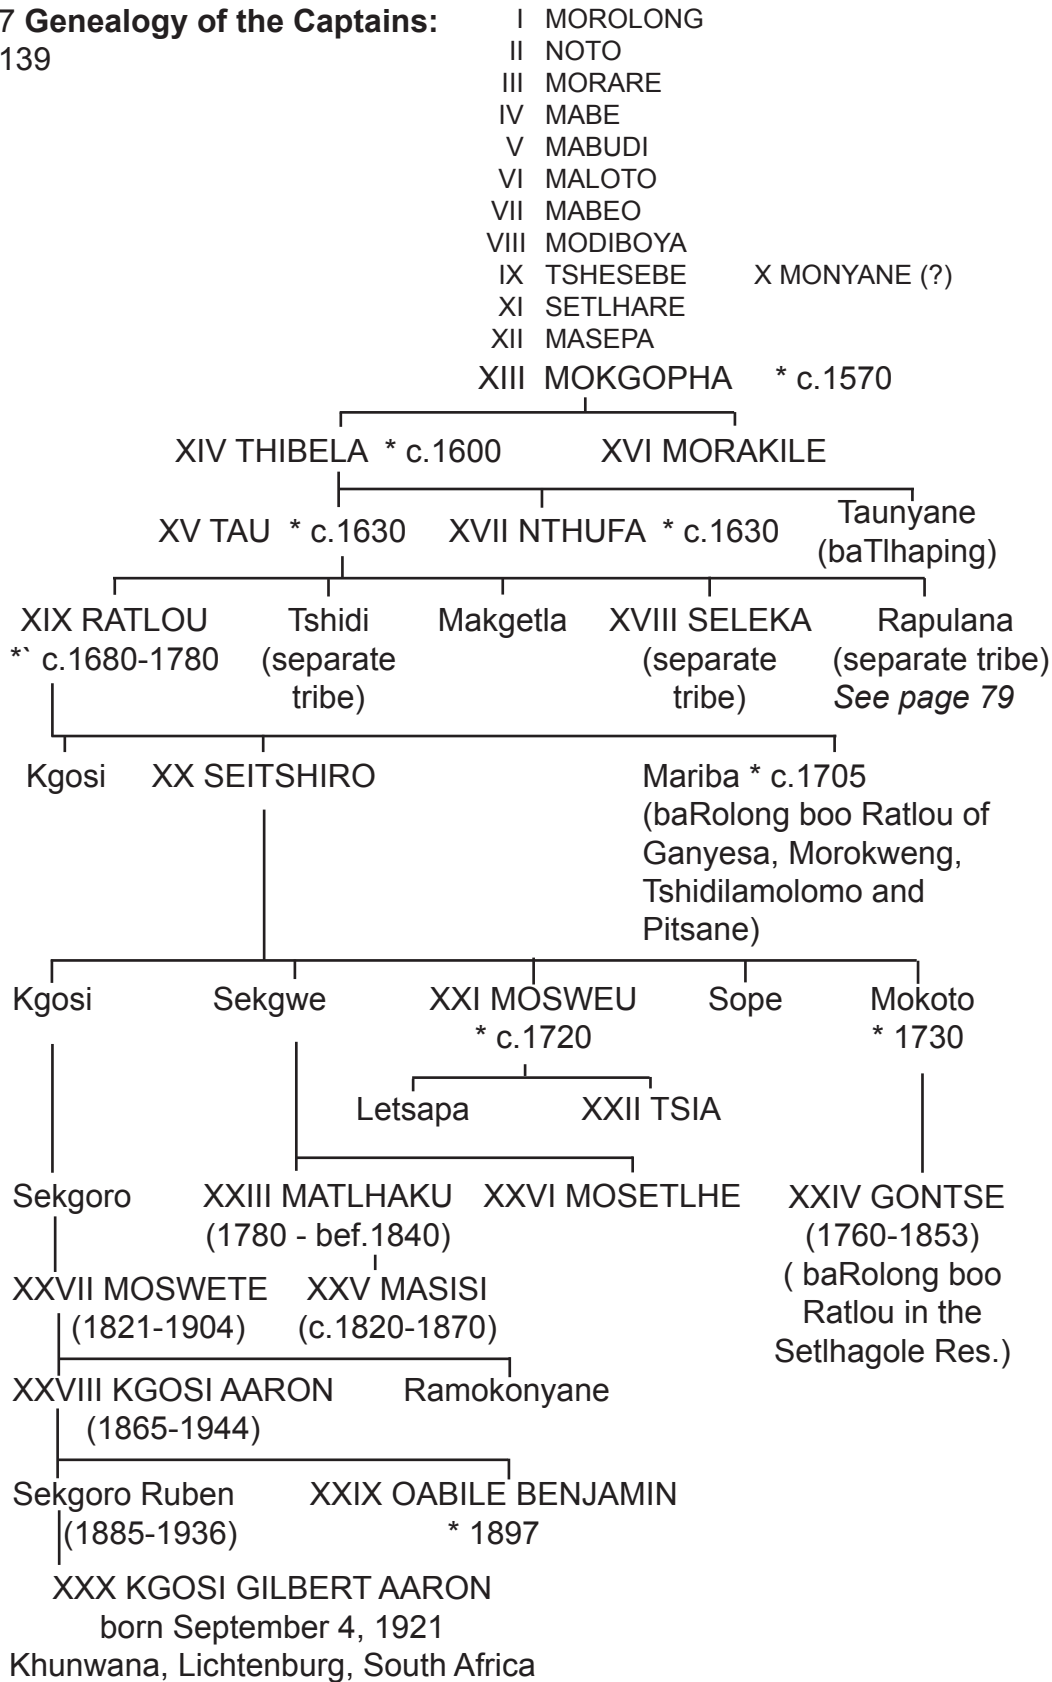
7 **Genealogy of the Captains:**
139

I MOROLONG
II NOTO
III MORARE
IV MABE
V MABUDI
VI MALOTO
VII MABEO
VIII MODIBOYA
IX TSHESEBE X MONYANE (?)
XI SETLHARE
XII MASEPA
XIII MOKGOPHA * c.1570

XIV THIBELA * c.1600 XVI MORAKILE

XV TAU * c.1630 XVII NTHUFA * c.1630 Taunyane (baTlhaping)

XIX RATLOU *` c.1680-1780 Tshidi (separate tribe) Makgetla XVIII SELEKA (separate tribe) Rapulana (separate tribe) *See page 79*

Kgosi XX SEITSHIRO Mariba * c.1705 (baRolong boo Ratlou of Ganyesa, Morokweng, Tshidilamolomo and Pitsane)

Kgosi Sekgwe XXI MOSWEU * c.1720 Sope Mokoto * 1730

Letsapa XXII TSIA

Sekgoro XXIII MATLHAKU (1780 - bef.1840) XXVI MOSETLHE XXIV GONTSE (1760-1853) ( baRolong boo Ratlou in the Setlhagole Res.)

XXVII MOSWETE (1821-1904) XXV MASISI (c.1820-1870)

XXVIII KGOSI AARON (1865-1944) Ramokonyane

Sekgoro Ruben (1885-1936) XXIX OABILE BENJAMIN * 1897

XXX KGOSI GILBERT AARON
born September 4, 1921
Khunwana, Lichtenburg, South Africa